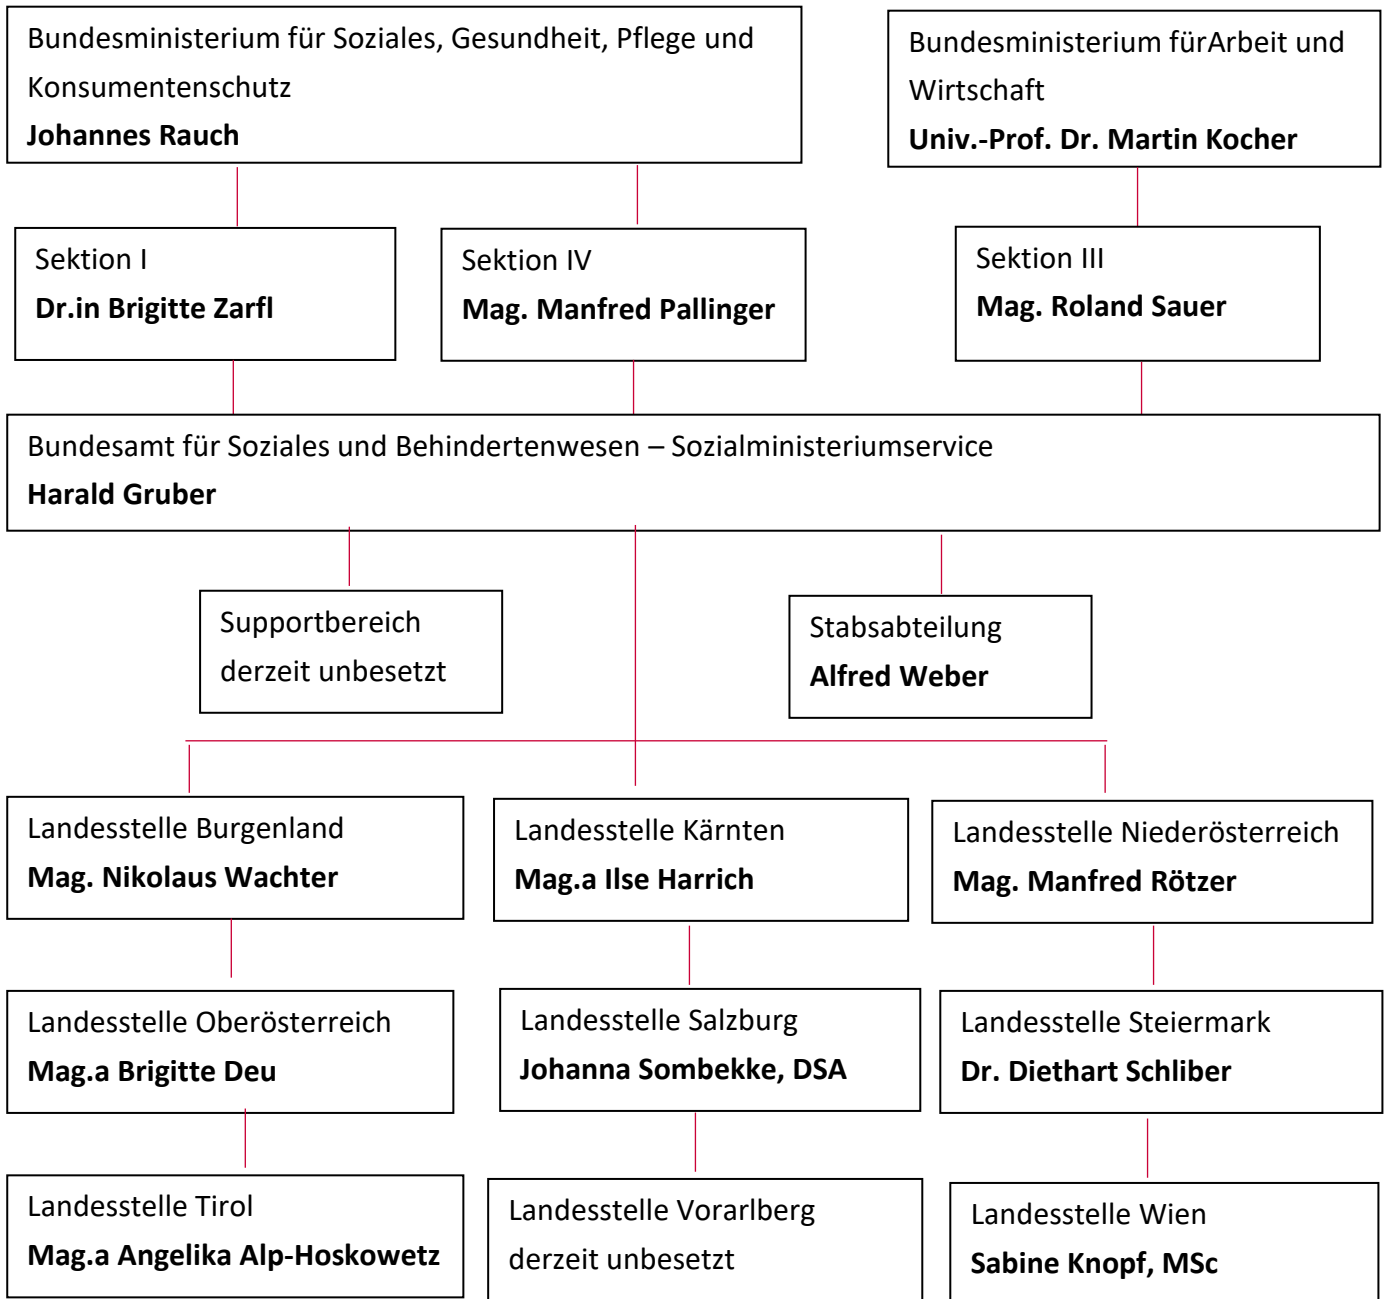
Bundesministerium für Soziales, Gesundheit, Pflege und Konsumentenschutz
**Johannes Rauch**

Bundesministerium fürArbeit und Wirtschaft
**Univ.-Prof. Dr. Martin Kocher**

Sektion I
**Dr.in Brigitte Zarfl**

Sektion IV
**Mag. Manfred Pallinger**

Sektion III
**Mag. Roland Sauer**

Bundesamt für Soziales und Behindertenwesen – Sozialministeriumservice
**Harald Gruber**

Supportbereich
derzeit unbesetzt

Stabsabteilung
**Alfred Weber**

Landesstelle Burgenland
**Mag. Nikolaus Wachter**

Landesstelle Kärnten
**Mag.a Ilse Harrich**

Landesstelle Niederösterreich
**Mag. Manfred Rötzer**

Landesstelle Oberösterreich
**Mag.a Brigitte Deu**

Landesstelle Salzburg
**Johanna Sombekke, DSA**

Landesstelle Steiermark
**Dr. Diethart Schliber**

Landesstelle Tirol
**Mag.a Angelika Alp-Hoskowetz**

Landesstelle Vorarlberg
derzeit unbesetzt

Landesstelle Wien
**Sabine Knopf, MSc**